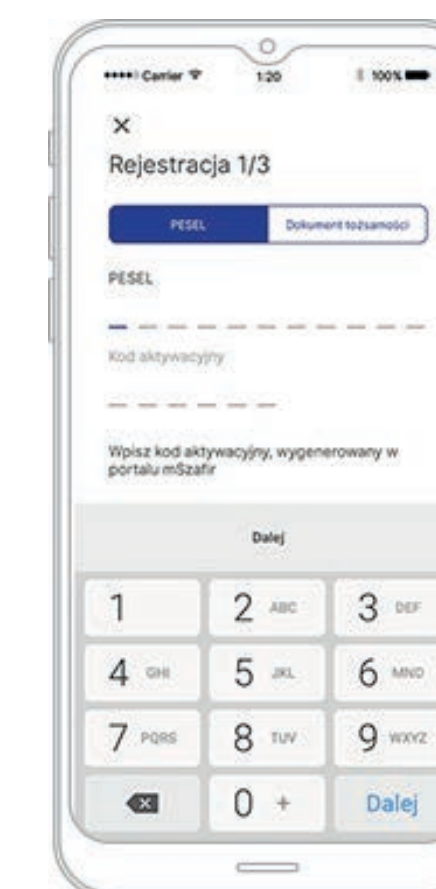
••••• Carrier 1:20 100%

×

Rejestracja 1/3

PESEL

Dokument tożsamości

PESEL

Kod aktywacyjny

Wpisz kod aktywacyjny, wygenerowany w portalu mSzafir

Dalej

1
2 ABC
3 DEF
4 GHI
5 JKL
6 MNO
7 PQRS
8 TUV
9 WXYZ
0 +
Dalej